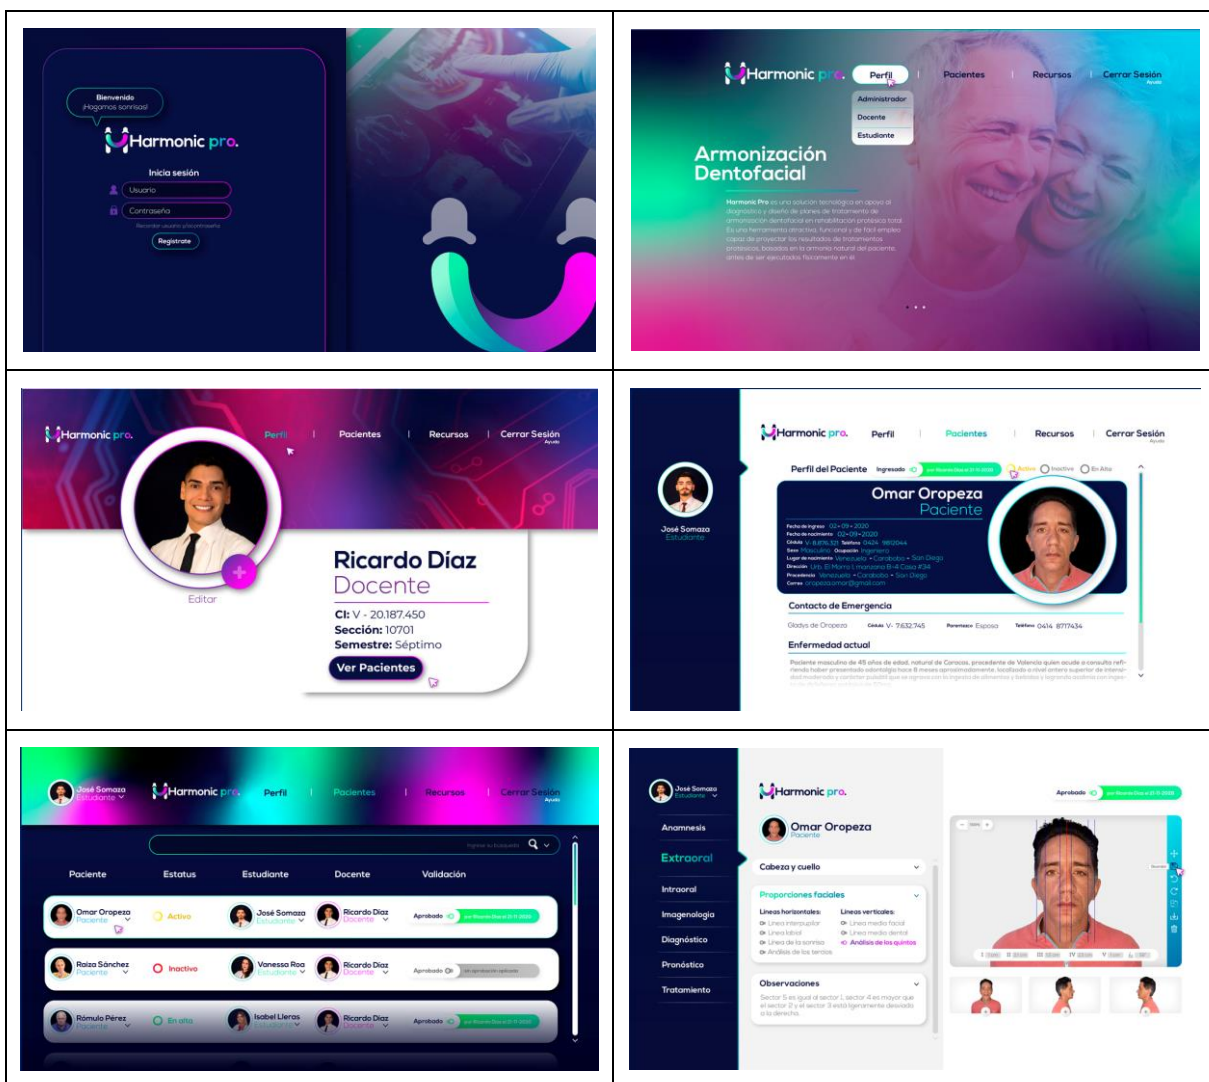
Bienvenido
¡Hagamos sonrisas!

Harmonic pro.

Inicia sesión

Usuario

Contraseña

Recordar usuario ¿Olvidó su contraseña?

Registrate

Harmonic pro.

Perfil

Administrador

Docente

Estudiante

Pacientes

Recursos

Cerrar Sesión

Ayuda

Armonización Dentofacial

Harmonic Pro es una solución tecnológica en apoyo al diagnóstico y diseño de planes de tratamiento de armonización dentofacial en rehabilitación protésica total. Es una herramienta atractiva, funcional y de fácil empleo capaz de proyectar los resultados de tratamientos protésicos, basados en la armonía natural del paciente, antes de ser ejecutados físicamente en él.

Harmonic pro.

Perfil

Pacientes

Recursos

Cerrar Sesión

Ayuda

Editar

Ricardo Díaz

Docente

CI: V - 20.187.450

Sección: 10701

Semestre: Séptimo

Ver Pacientes

José Somaza

Estudiante

Harmonic pro.

Perfil

Pacientes

Recursos

Cerrar Sesión

Ayuda

Perfil del Paciente

Ingresado

Activo

Inactivo

En Alta

Omar Oropeza

Paciente

Fecha de ingreso 02 • 09 • 2020

Fecha de nacimiento 02 • 09 • 2020

Cédula V- 8.876.321 Teléfono 0424 9812044

Sexo Masculino Ocupación Ingeniero

Lugar de nacimiento Venezuela • Carabobo • San Diego

Dirección Urb. El Morro I, manzana B-4 Casa #34

Procedencia Venezuela • Carabobo • San Diego

Correo oropezaomar@gmail.com

Contacto de Emergencia

Gladys de Oropeza Cédula V- 7.632.745 Parentesco Esposa Teléfono 0414 8717434

Enfermedad actual

Paciente masculino de 45 años de edad, natural de Caracas, procedente de Valencia quien acude a consulta refiriendo haber presentado odontalgia hace 6 meses aproximadamente, localizado a nivel antero superior de intensidad moderada y carácter pulsátil que se agrava con la ingesta de alimentos y bebidas y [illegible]

José Somaza

Estudiante

Harmonic pro.

Perfil

Pacientes

Recursos

Cerrar Sesión

Ayuda

Ingrese su búsqueda

| Paciente | Estatus | Estudiante | Docente | Validación |
|---|---|---|---|---|
| Omar Oropeza Paciente | Activo | José Somaza Estudiante | Ricardo Díaz Docente | Aprobado |
| Raiza Sánchez Paciente | Inactivo | Vanessa Roa Estudiante | Ricardo Díaz Docente | Aprobado |
| Rómulo Pérez Paciente | En alta | Isabel Lleras Estudiante | Ricardo Díaz Docente | Aprobado |

José Somaza

Estudiante

Anamnesis

Extraoral

Intraoral

Imagenología

Diagnóstico

Pronóstico

Tratamiento

Harmonic pro.

Omar Oropeza

Paciente

Aprobado

Cabeza y cuello

Proporciones faciales

Líneas horizontales:

Línea interpupilar

Línea labial

Línea de la sonrisa

Análisis de los tercios

Líneas verticales:

Línea media facial

Línea media dental

Análisis de los quintos

Observaciones

Sector 5 es igual al sector 1, sector 4 es mayor que el sector 2 y el sector 3 está ligeramente desviado a la derecha.